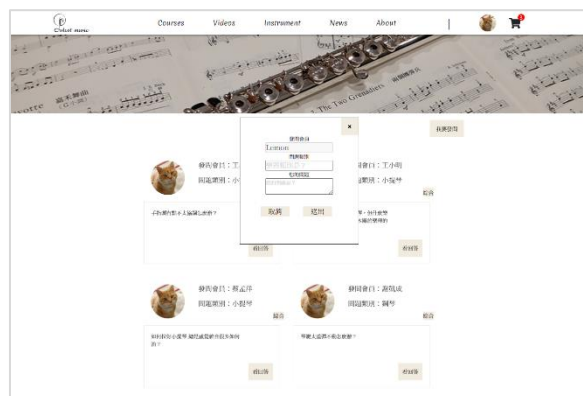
Dolcet music

Courses Videos Instrument News About

The Two Grenadiers

我要提問

×

使用者名

Lemon

問題類別

提問問題

取消 送出

發問會員：王 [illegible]

問題類別：小 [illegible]

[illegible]

看回答

發問會員：王小明

問題類別：小提琴

檢舉

看回答

發問會員：蔡孟洋

問題類別：小提琴

檢舉

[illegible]

看回答

發問會員：趙筱涵

問題類別：鋼琴

檢舉

學鋼琴大概要多久能考級？

看回答